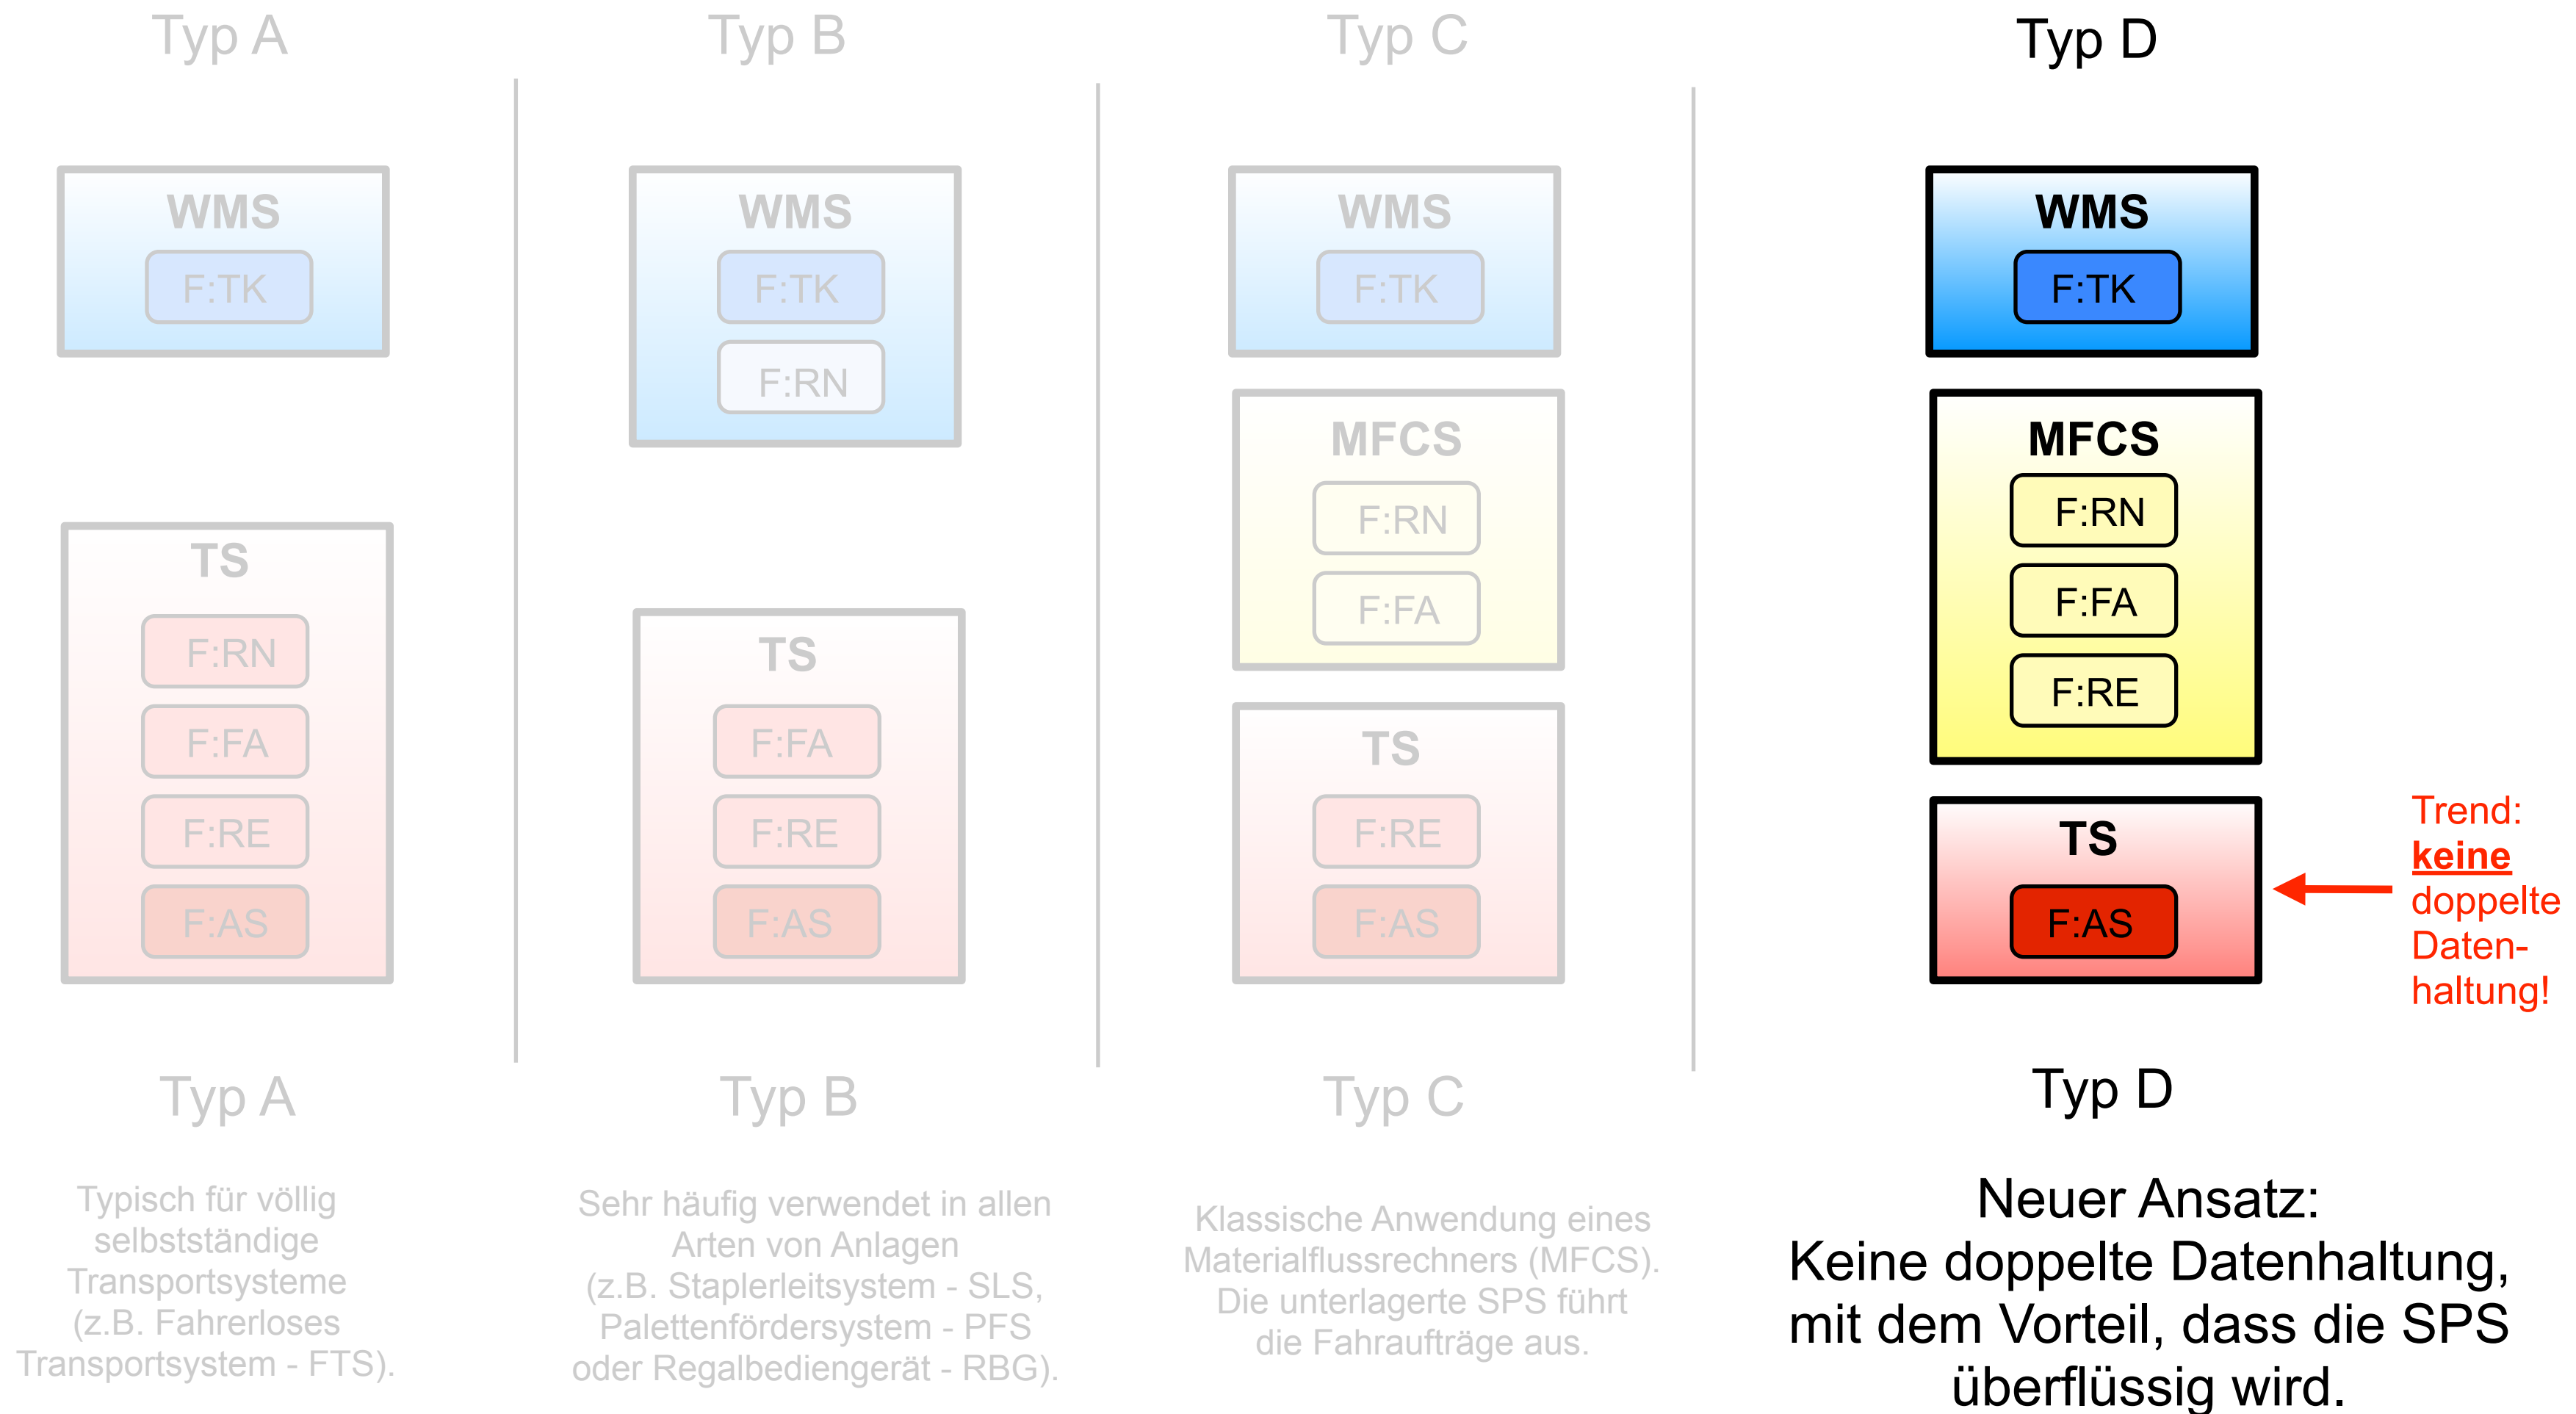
Typ A

WMS
F:TK

TS
F:RN
F:FA
F:RE
F:AS

Typ A

Typisch für völlig selbstständige Transportsysteme (z.B. Fahrerloses Transportsystem - FTS).

Typ B

WMS
F:TK
F:RN

TS
F:FA
F:RE
F:AS

Typ B

Sehr häufig verwendet in allen Arten von Anlagen (z.B. Staplerleitsystem - SLS, Palettenfördersystem - PFS oder Regalbediengerät - RBG).

Typ C

WMS
F:TK

MFCS
F:RN
F:FA

TS
F:RE
F:AS

Typ C

Klassische Anwendung eines Materialflussrechners (MFCS). Die unterlagerte SPS führt die Fahraufträge aus.

Typ D

WMS
F:TK

MFCS
F:RN
F:FA
F:RE

TS
F:AS

Trend: keine doppelte Datenhaltung!

Typ D

Neuer Ansatz:
Keine doppelte Datenhaltung, mit dem Vorteil, dass die SPS überflüssig wird.